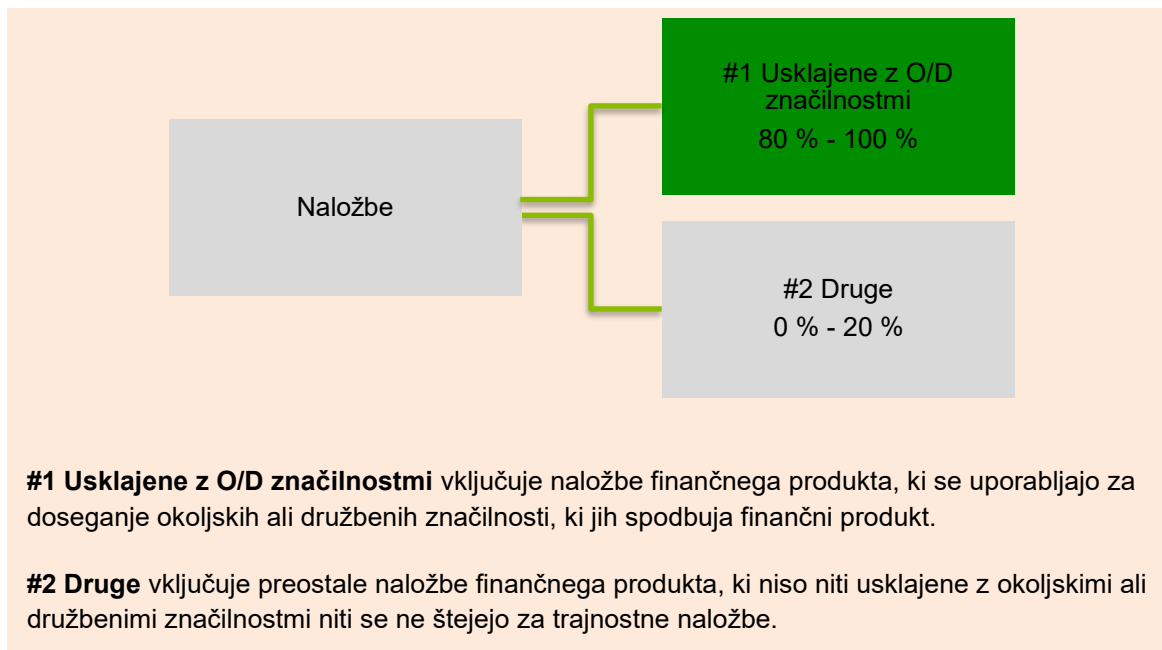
Naložbe

#1 Usklajene z O/D značilnostmi
80 % - 100 %

#2 Druge
0 % - 20 %

**#1 Usklajene z O/D značilnostmi** vključuje naložbe finančnega produkta, ki se uporabljajo za doseganje okoljskih ali družbenih značilnosti, ki jih spodbuja finančni produkt.

**#2 Druge** vključuje preostale naložbe finančnega produkta, ki niso niti usklajene z okoljskimi ali družbenimi značilnostmi niti se ne štejejo za trajnostne naložbe.